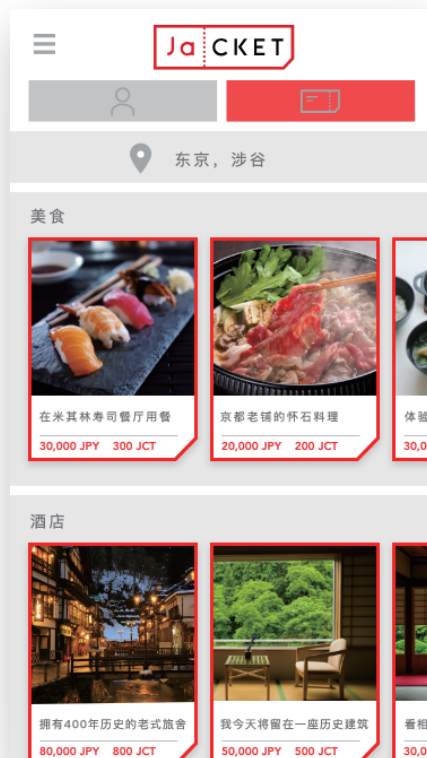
Ja CKET

东京，涉谷

美食

在米其林寿司餐厅用餐
30,000 JPY 300 JCT

京都老铺的怀石料理
20,000 JPY 200 JCT

体验
30,0

酒店

拥有400年历史的老式旅舍
80,000 JPY 800 JCT

我今天将留在一座历史建筑
50,000 JPY 500 JCT

看相
30,0